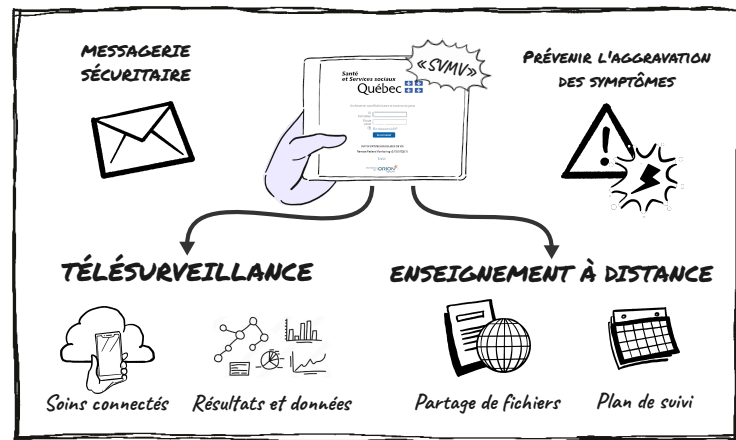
MESSAGERIE SÉCURITAIRE

Santé et Services sociaux Québec

«SVMV»

PRÉVENIR L'AGGRAVATION DES SYMPTÔMES

TÉLÉSURVEILLANCE

ENSEIGNEMENT À DISTANCE

Soins connectés

Résultats et données

Partage de fichiers

Plan de suivi